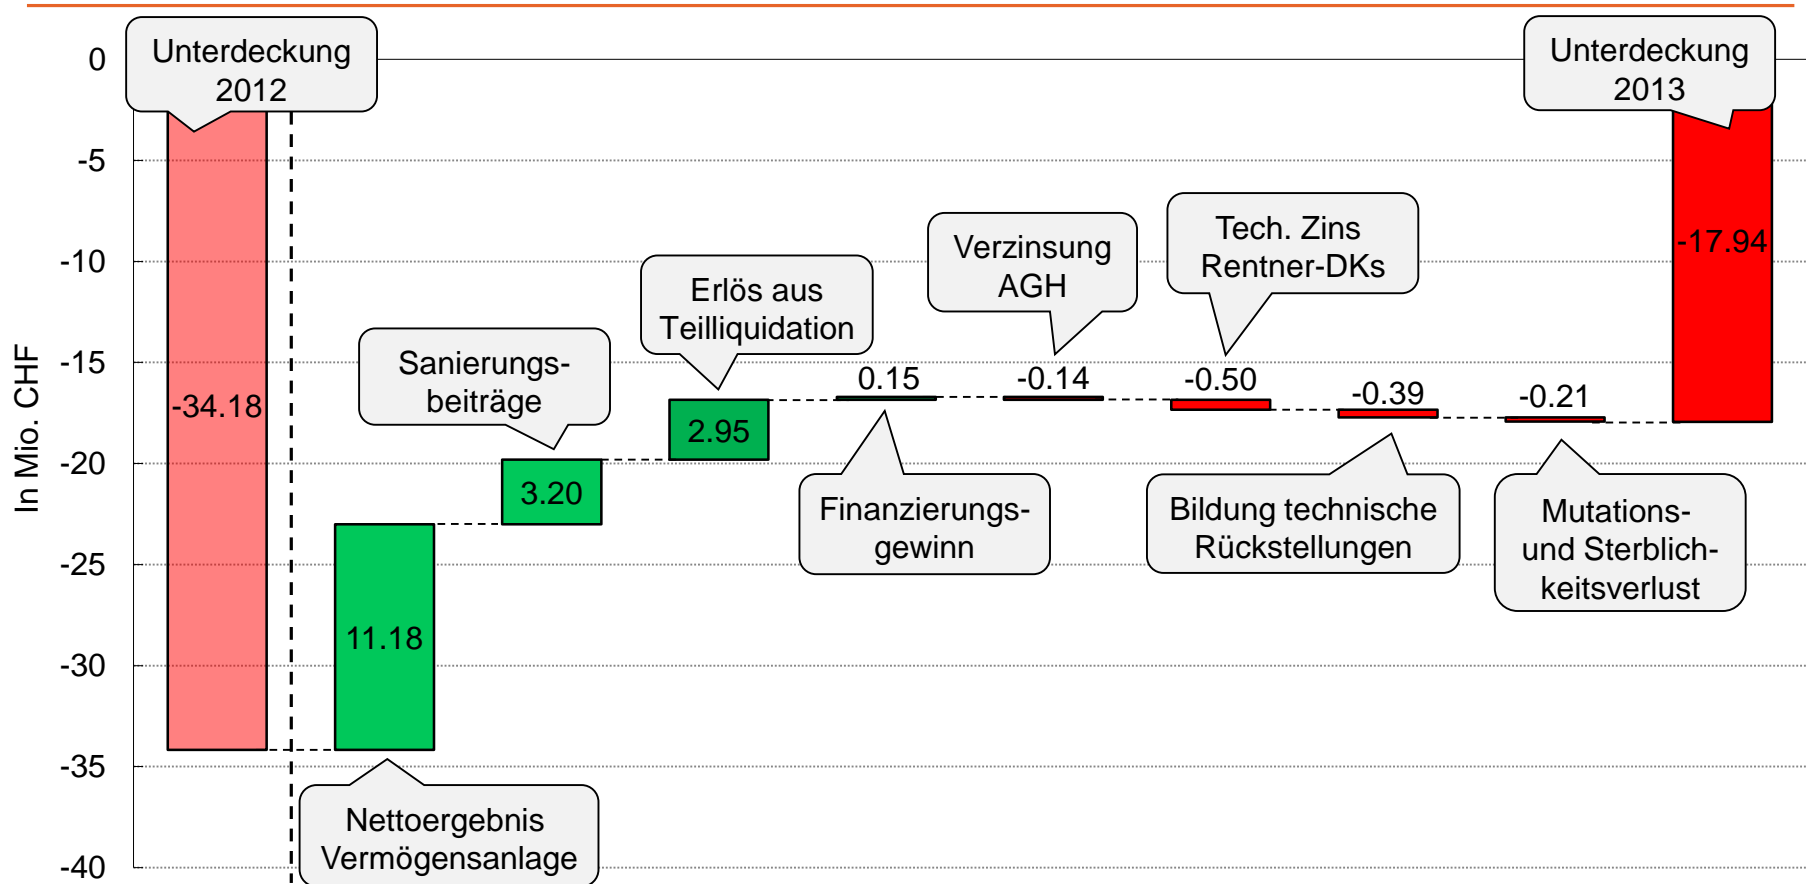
Unterdeckung 2012

Unterdeckung 2013

0
-5
-10
-15
-20
-25
-30
-35
-40

In Mio. CHF

-34.18

11.18

3.20

2.95

0.15

-0.14

-0.50

-0.39

-0.21

-17.94

Sanierungsbeiträge

Erlös aus Teilliquidation

Verzinsung AGH

Tech. Zins Rentner-DKs

Finanzierungsgewinn

Bildung technische Rückstellungen

Mutations- und Sterblichkeitsverlust

Nettoergebnis Vermögensanlage